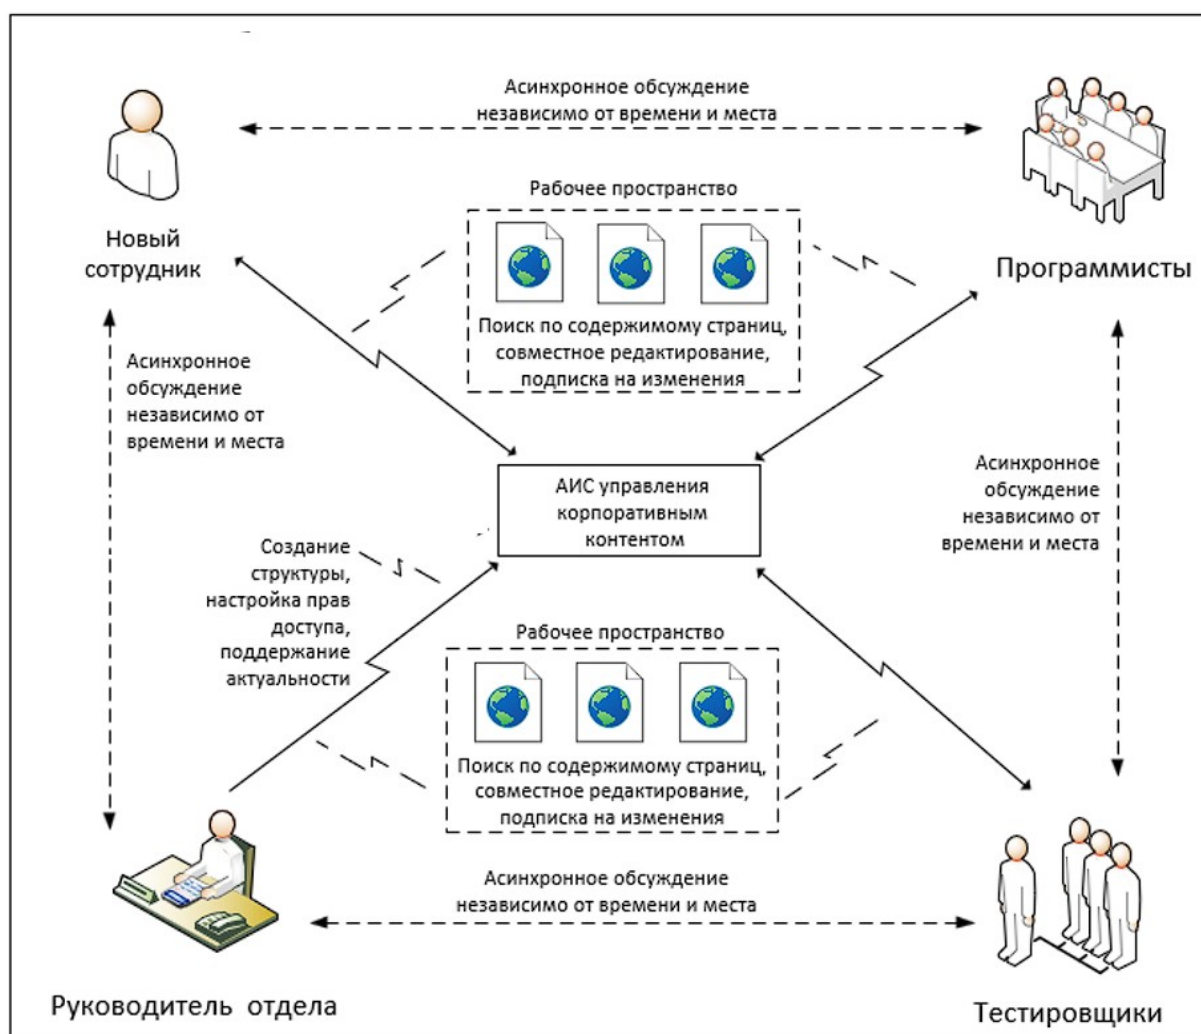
Асинхронное обсуждение независимо от времени и места

Новый сотрудник

Программисты

Рабочее пространство

Поиск по содержимому страниц, совместное редактирование, подписка на изменения

Асинхронное обсуждение независимо от времени и места

АИС управления корпоративным контентом

Асинхронное обсуждение независимо от времени и места

Создание структуры, настройка прав доступа, поддержание актуальности

Рабочее пространство

Поиск по содержимому страниц, совместное редактирование, подписка на изменения

Асинхронное обсуждение независимо от времени и места

Руководитель отдела

Тестировщики